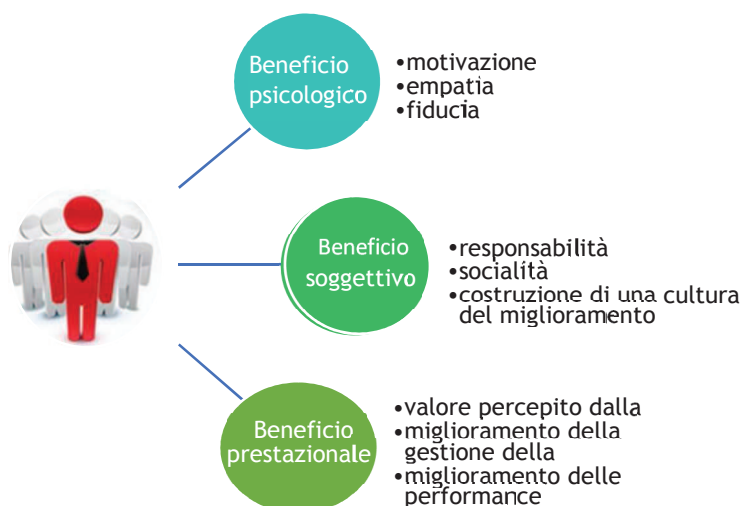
Beneficio psicologico

•motivazione
•empatia
•fiducia

Beneficio soggettivo

•responsabilità
•socialità
•costruzione di una cultura del miglioramento

Beneficio prestazionale

•valore percepito dalla
•miglioramento della gestione della
•miglioramento delle performance